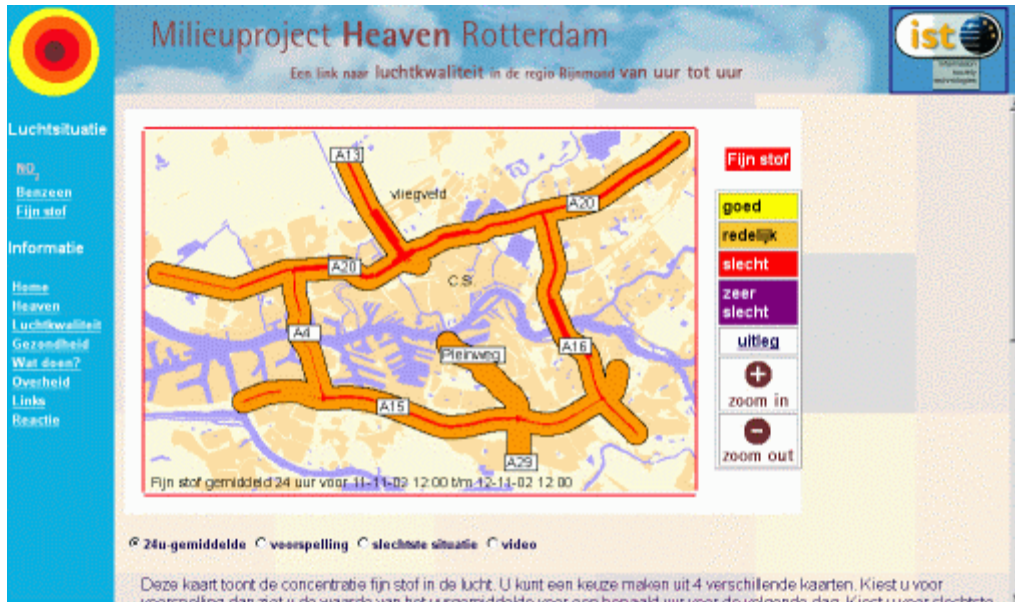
Milieuproject Heaven Rotterdam

Een link naar luchtkwaliteit in de regio Rijnmond van uur tot uur

ist
Information Society Technologies

Luchtsituatie

$NO_2$
Benzeen
Fijn stof

Informatie

Home
Heaven
Luchtkwaliteit
Gezondheid
Wat doen?
Overheid
Links
Reactie

A13
vliegveld
A20
A20
C.S.
A4
Pleinweg
A16
A15
A29

Fijn stof gemiddeld 24 uur voor 11-11-02 12:00 t/m 12-11-02 12:00

Fijn stof

goed
redelijk
slecht
zeer slecht
uitleg
zoom in
zoom out

24u-gemiddelde voorspelling slechtste situatie video

Deze kaart toont de concentratie fijn stof in de lucht. U kunt een keuze maken uit 4 verschillende kaarten. Kiest u voor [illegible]